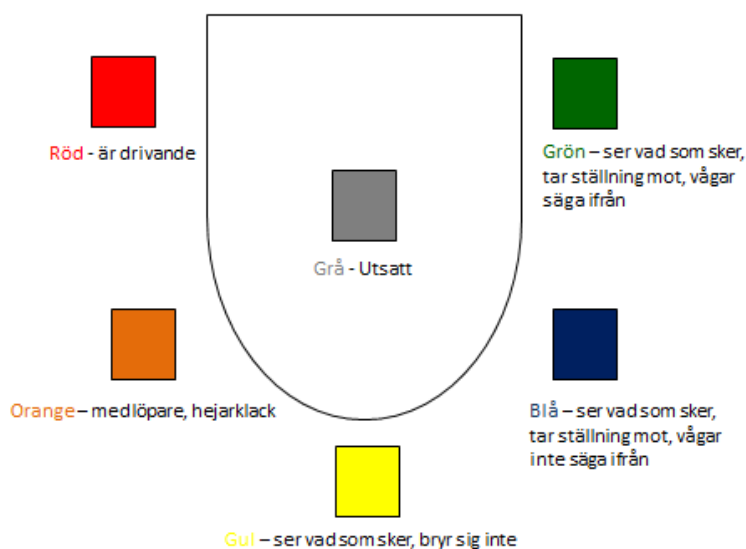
Röd - är drivande

Grön – ser vad som sker, tar ställning mot, vågar säga ifrån

Grå - Utsatt

Orange – medlöpare, hejarklack

Blå – ser vad som sker, tar ställning mot, vågar inte säga ifrån

Gul – ser vad som sker, bryr sig inte